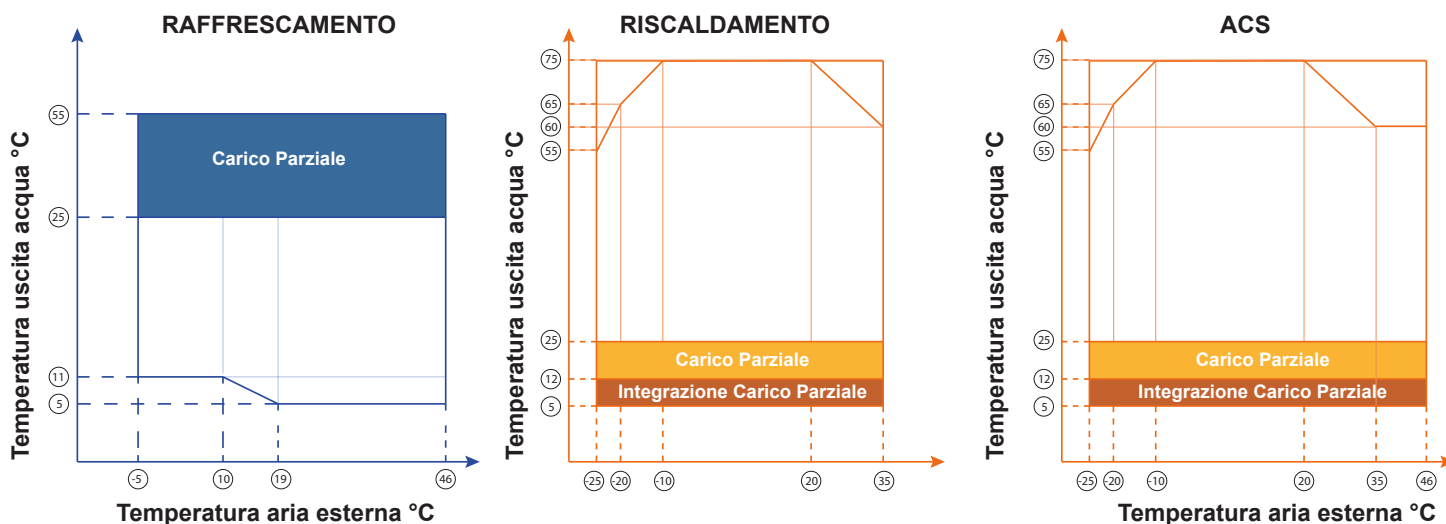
RAFFRESCAMENTO

Temperatura uscita acqua °C

55
25
11
5

Carico Parziale

-5
10
19
46

Temperatura aria esterna °C

RISCALDAMENTO

Temperatura uscita acqua °C

75
65
60
55
25
12
5

Carico Parziale
Integrazione Carico Parziale

-25
-20
-10
20
35

ACS

Temperatura uscita acqua °C

75
65
60
55
25
12
5

Carico Parziale
Integrazione Carico Parziale

-25
-20
-10
20
35
46

Temperatura aria esterna °C